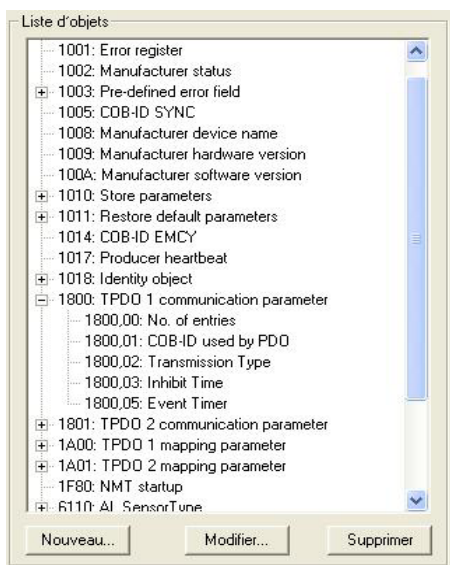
Liste d'objets

1001: Error register
1002: Manufacturer status
1003: Pre-defined error field
1005: COB-ID SYNC
1008: Manufacturer device name
1009: Manufacturer hardware version
100A: Manufacturer software version
1010: Store parameters
1011: Restore default parameters
1014: COB-ID EMCY
1017: Producer heartbeat
1018: Identity object
1800: TPDO 1 communication parameter
1800,00: No. of entries
1800,01: COB-ID used by PDO
1800,02: Transmission Type
1800,03: Inhibit Time
1800,05: Event Timer
1801: TPDO 2 communication parameter
1A00: TPDO 1 mapping parameter
1A01: TPDO 2 mapping parameter
1F80: NMT startup
6110: AI_SensorType

Nouveau... Modifier... Supprimer